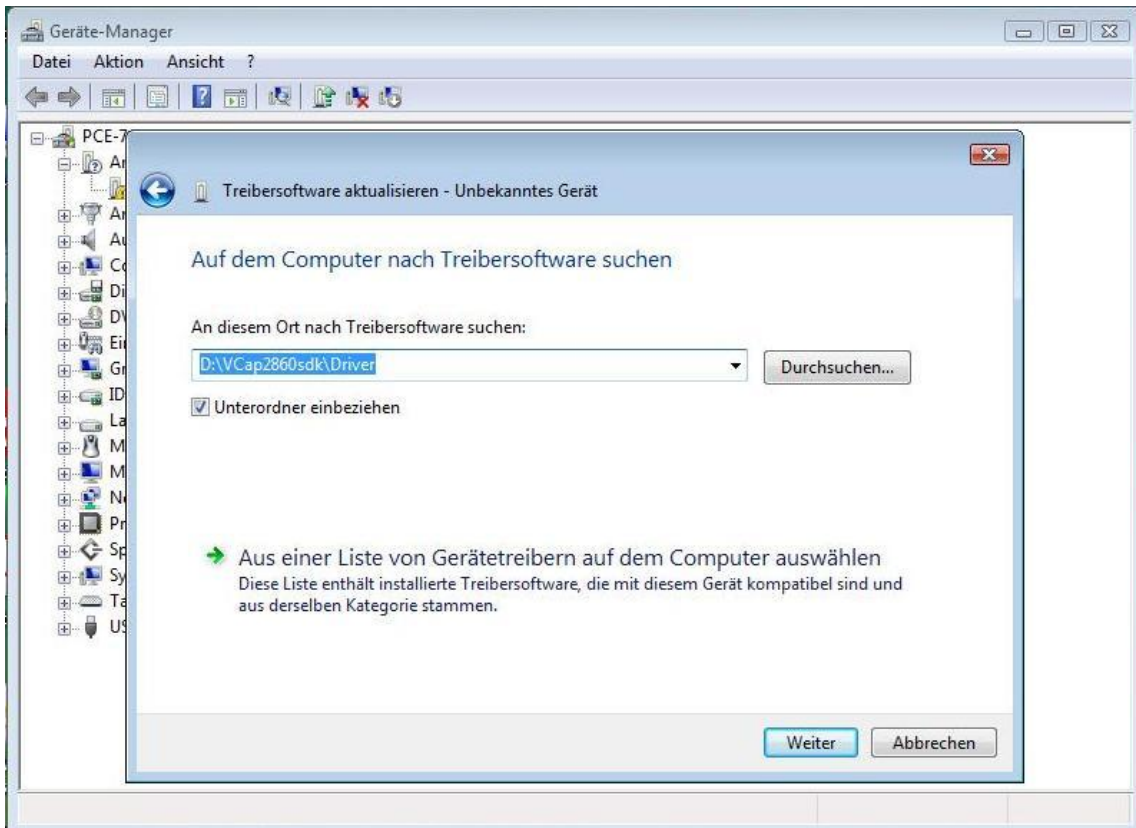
Geräte-Manager

Datei Aktion Ansicht ?

PCE-7
Ar
Ar
Au
Co
Di
DV
Ei
Gr
ID
La
M
M
Ne
Pr
Sp
Sy
Ta
US

Treibersoftware aktualisieren - Unbekanntes Gerät

Auf dem Computer nach Treibersoftware suchen

An diesem Ort nach Treibersoftware suchen:

D:\VCap2860sdk\Driver

Durchsuchen...

Unterordner einbeziehen

Aus einer Liste von Gerätetreibern auf dem Computer auswählen
Diese Liste enthält installierte Treibersoftware, die mit diesem Gerät kompatibel sind und aus derselben Kategorie stammen.

Weiter

Abbrechen